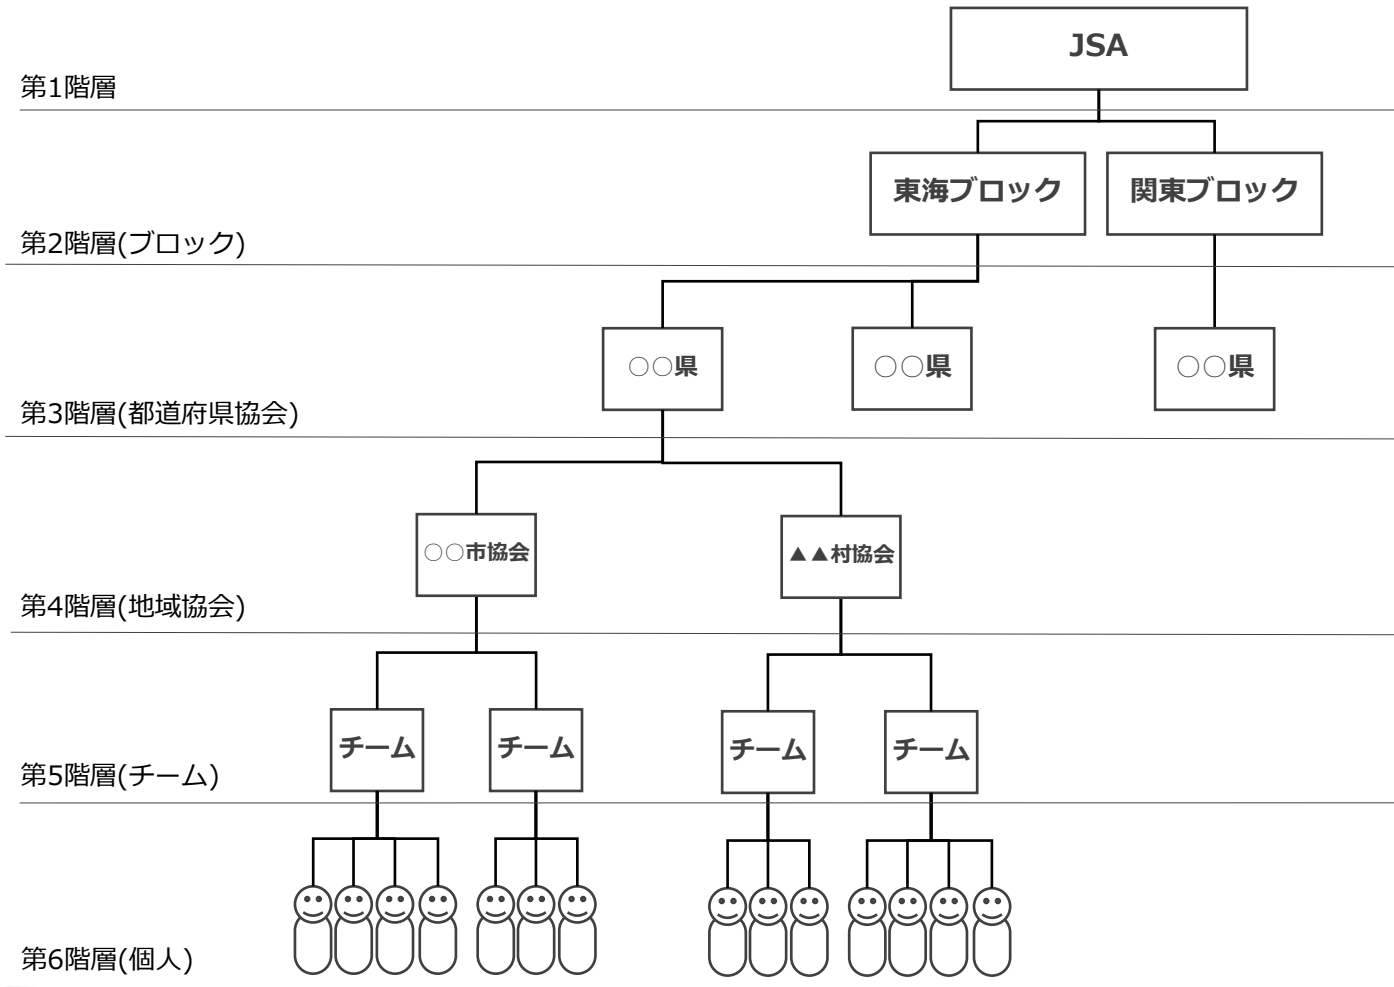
JSA

第1階層

東海ブロック

関東ブロック

第2階層(ブロック)

○○県

○○県

○○県

第3階層(都道府県協会)

○○市協会

▲▲村協会

第4階層(地域協会)

チーム

チーム

チーム

チーム

第5階層(チーム)

第6階層(個人)